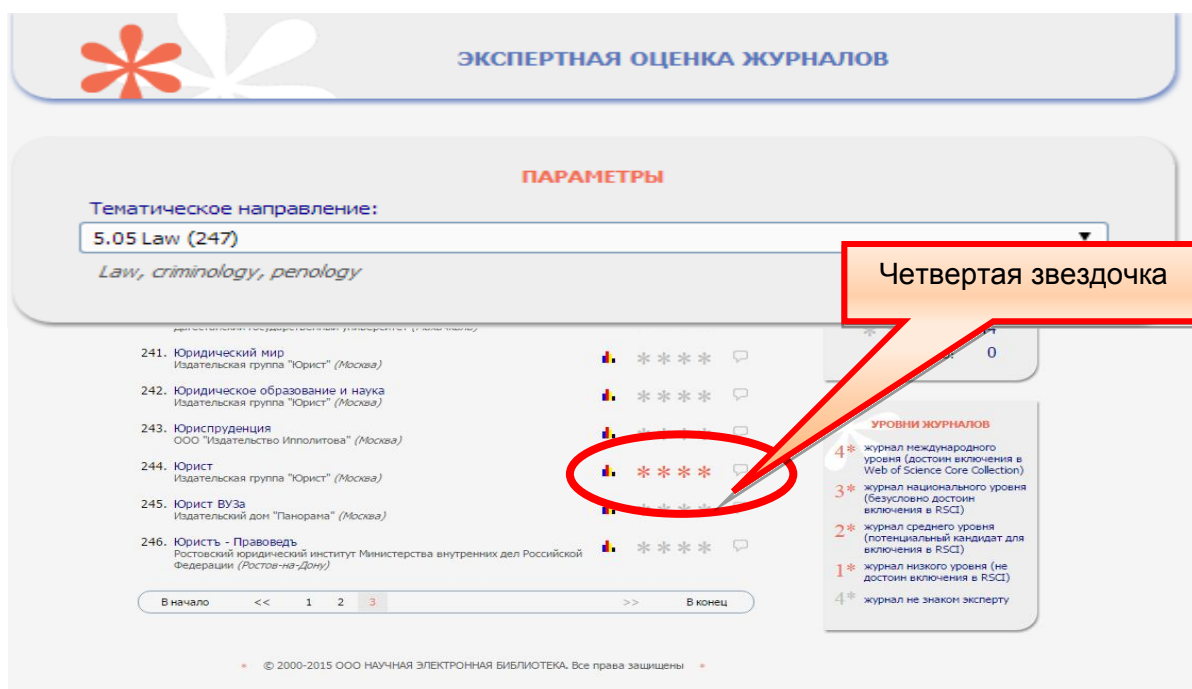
ЭКСПЕРТНАЯ ОЦЕНКА ЖУРНАЛОВ

ПАРАМЕТРЫ

Тематическое направление:

5.05 Law (247)

Law, criminology, penology

Четвертая звездочка

241. Юридический мир
Издательская группа "Юрист" (Москва)

242. Юридическое образование и наука
Издательская группа "Юрист" (Москва)

243. Юриспруденция
ООО "Издательство Инполитова" (Москва)

244. Юрист
Издательская группа "Юрист" (Москва)

245. Юрист ВУЗа
Издательский дом "Панорама" (Москва)

246. Юристъ - Правоведъ
Ростовский юридический институт Министерства внутренних дел Российской Федерации (Ростов-на-Дону)

0

УРОВНИ ЖУРНАЛОВ

4* журнал международного уровня (достоин включения в Web of Science Core Collection)

3* журнал национального уровня (безусловно достоин включения в RSCI)

2* журнал среднего уровня (потенциальный кандидат для включения в RSCI)

1* журнал низкого уровня (не достоин включения в RSCI)

4* журнал не знаком эксперту

В начало << 1 2 3 >> В конец

© 2000-2015 ООО НАУЧНАЯ ЭЛЕКТРОННАЯ БИБЛИОТЕКА. Все права защищены